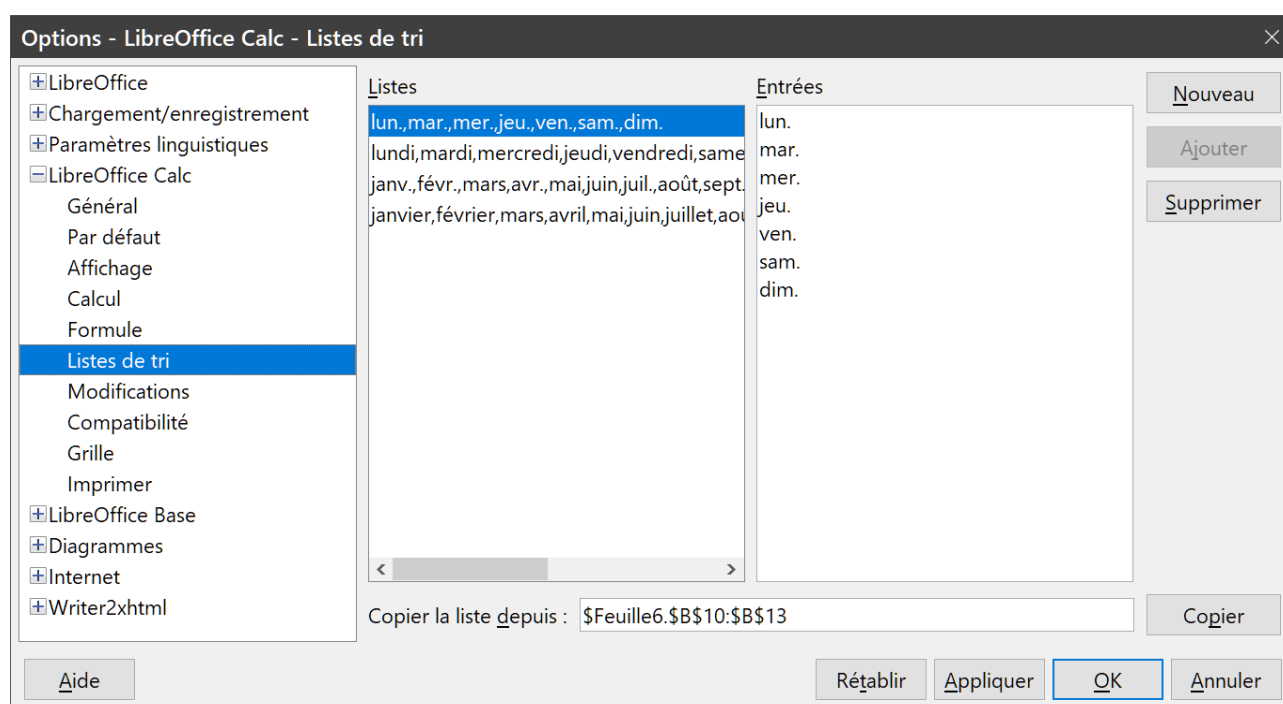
Options - LibreOffice Calc - Listes de tri

LibreOffice
Chargement/enregistrement
Paramètres linguistiques
LibreOffice Calc
Général
Par défaut
Affichage
Calcul
Formule
Listes de tri
Modifications
Compatibilité
Grille
Imprimer
LibreOffice Base
Diagrammes
Internet
Writer2xhtml

Listes
lun.,mar.,mer.,jeu.,ven.,sam.,dim.
lundi,mardi,mercredi,jeudi,vendredi,same
janv.,févr.,mars,avr.,mai,juin,juil.,août,sept.
janvier,février,mars,avril,mai,juin,juillet,aou

Entrées
lun.
mar.
mer.
jeu.
ven.
sam.
dim.

Nouveau
Ajouter
Supprimer

Copier la liste depuis : $Feuille6.$B$10:$B$13
Copier

Aide
Rétablir
Appliquer
OK
Annuler